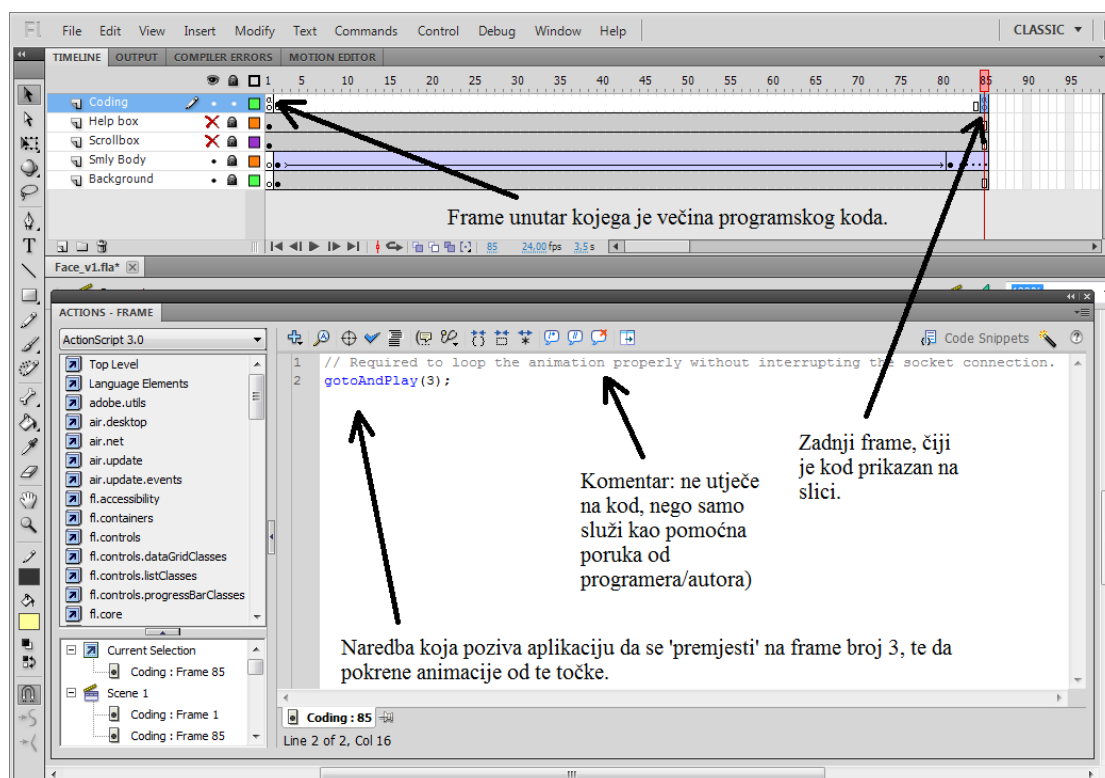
Fl File Edit View Insert Modify Text Commands Control Debug Window Help CLASSIC ▾

TIMELINE OUTPUT COMPILER ERRORS MOTION EDITOR

1 5 10 15 20 25 30 35 40 45 50 55 60 65 70 75 80 85 90 95

Coding
Help box
Scrollbox
Smly Body
Background

Frame unutar kojega je većina programskog koda.

85 24,00 fps 3,5 s

Face_v1.fla*

ACTIONS - FRAME

ActionScript 3.0

Top Level
Language Elements
adobe.utils
air.desktop
air.net
air.update
air.update.events
fl.accessibility
fl.containers
fl.controls
fl.controls.dataGridClasses
fl.controls.listClasses
fl.controls.progressBarClasses
fl.core

Current Selection
Coding : Frame 85
Scene 1
Coding : Frame 1
Coding : Frame 85

Code Snippets

1 // Required to loop the animation properly without interrupting the socket connection.
2 gotoAndPlay(3);

Komentar: ne utječe na kod, nego samo služi kao pomoćna poruka od programera/autora)

Zadnji frame, čiji je kod prikazan na slici.

Naredba koja poziva aplikaciju da se 'premjesti' na frame broj 3, te da pokrene animacije od te točke.

Coding : 85

Line 2 of 2, Col 16